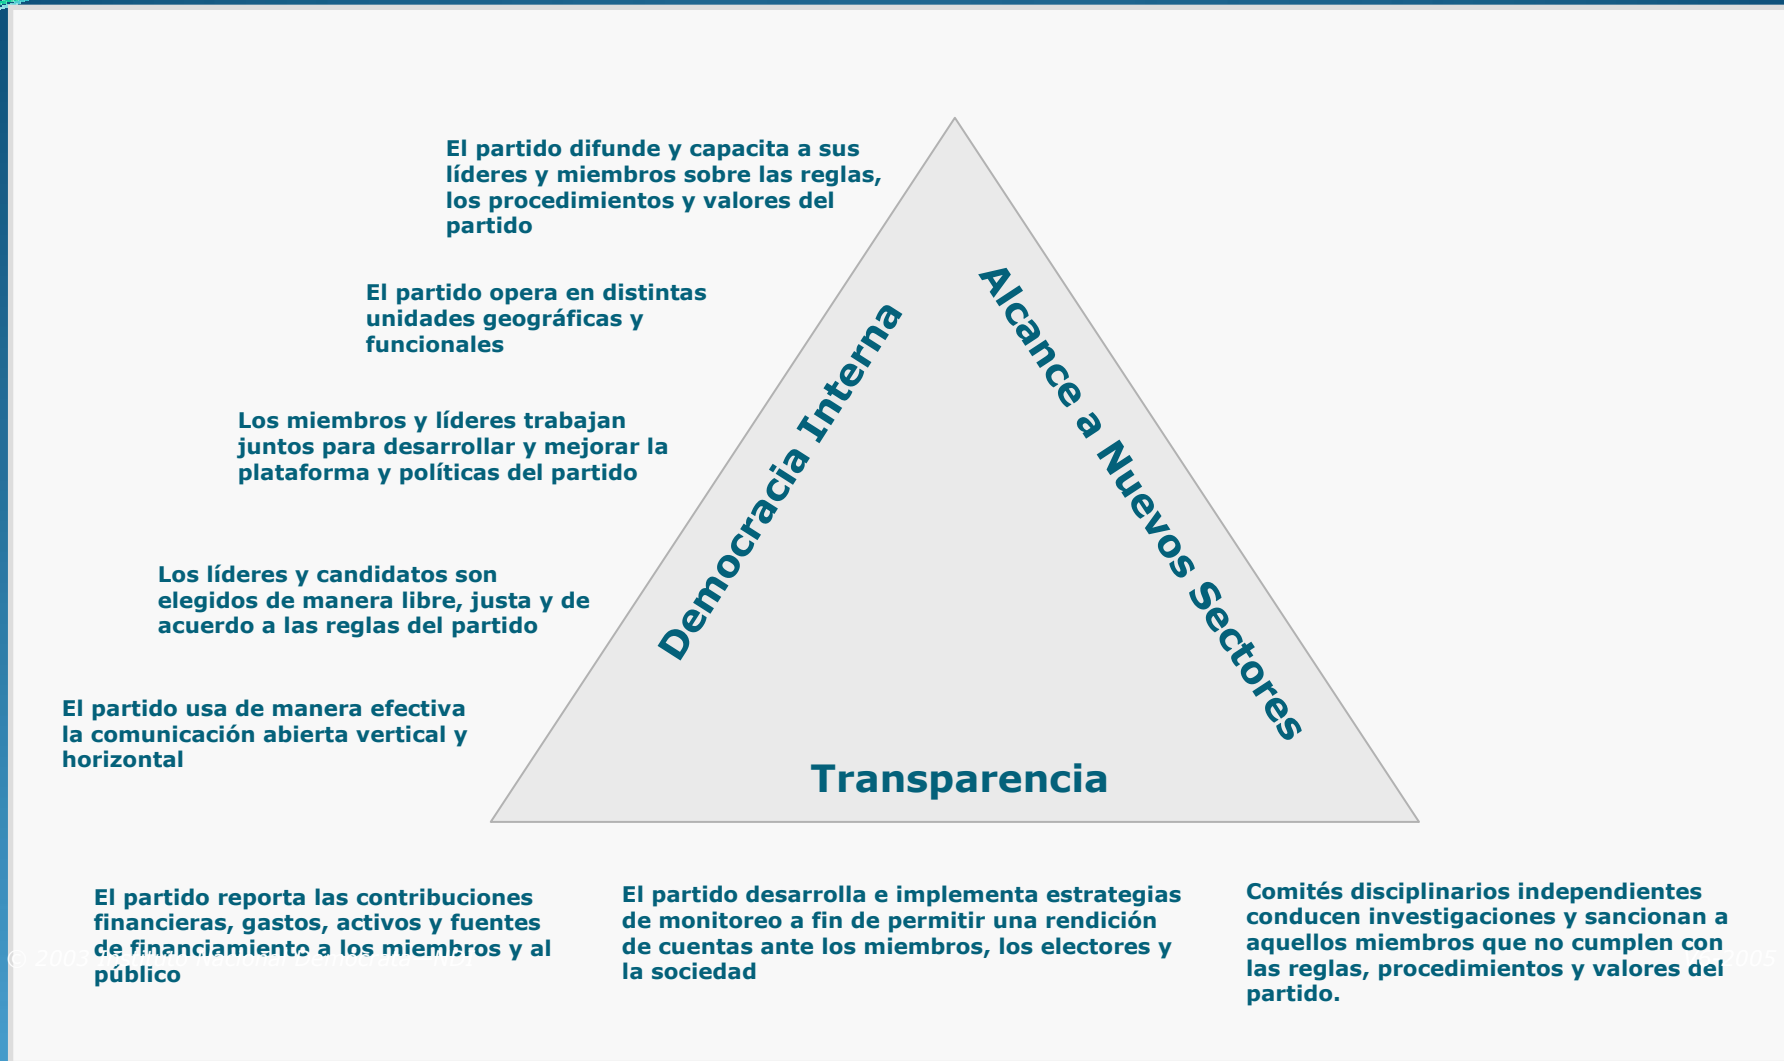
El partido difunde y capacita a sus líderes y miembros sobre las reglas, los procedimientos y valores del partido

El partido opera en distintas unidades geográficas y funcionales

Los miembros y líderes trabajan juntos para desarrollar y mejorar la plataforma y políticas del partido

Los líderes y candidatos son elegidos de manera libre, justa y de acuerdo a las reglas del partido

El partido usa de manera efectiva la comunicación abierta vertical y horizontal

Democracia Interna

Alcance a Nuevos Sectores

Transparencia

El partido reporta las contribuciones financieras, gastos, activos y fuentes de financiamiento a los miembros y al público

El partido desarrolla e implementa estrategias de monitoreo a fin de permitir una rendición de cuentas ante los miembros, los electores y la sociedad

Comités disciplinarios independientes conducen investigaciones y sancionan a aquellos miembros que no cumplen con las reglas, procedimientos y valores del partido.